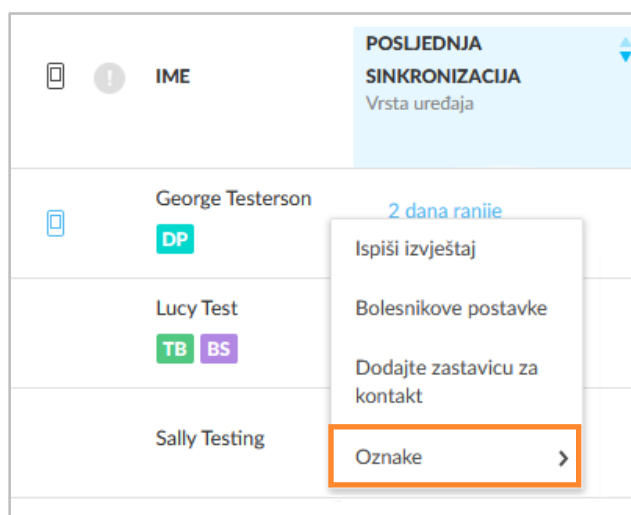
| | | IME | POSLJEDNJA SINKRONIZACIJA Vrsta uređaja |
|---|---|---|---|
| | | George Testerson DP | 2 dana ranije |
| | | Lucy Test TB BS | |
| | | Sally Testing | |

Ispiši izvještaj

Bolesnikove postavke

Dodajte zastavicu za kontakt

Oznake